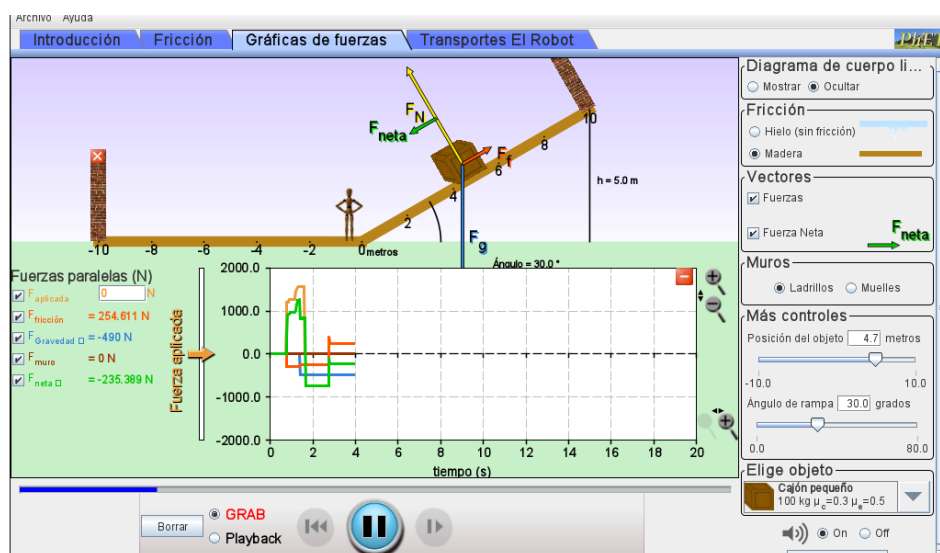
Archivo Ayuda

Introducción | Fricción | Gráficas de fuerzas | Transportes El Robot

PhET

$F_N$
$F_{neta}$
$F_f$
$F_g$
10
8
6
4
2
h = 5.0 m
-10 -8 -6 -4 -2 0 metros
Ángulo = 30.0 °

Fuerzas paralelas (N)
$F_{aplicada}$ 0 N
$F_{fricción}$ = 254.611 N
$F_{Gravedad}$ = -490 N
$F_{muro}$ = 0 N
$F_{neta}$ = -235.389 N

Fuerza aplicada

2000.0
1000.0
0.0
-1000.0
-2000.0
0 2 4 6 8 10 12 14 16 18 20
tiempo (s)

Diagrama de cuerpo li...
Mostrar Ocultar

Fricción
Hielo (sin fricción)
Madera

Vectores
Fuerzas
Fuerza Neta
$F_{neta}$

Muros
Ladrillos Muelles

Más controles
Posición del objeto 4.7 metros
-10.0 10.0
Ángulo de rampa 30.0 grados
0.0 80.0

Elige objeto
Cajón pequeño
100 kg $\mu_c$=0.3 $\mu_e$=0.5

Borrar
GRAB
Playback
On Off